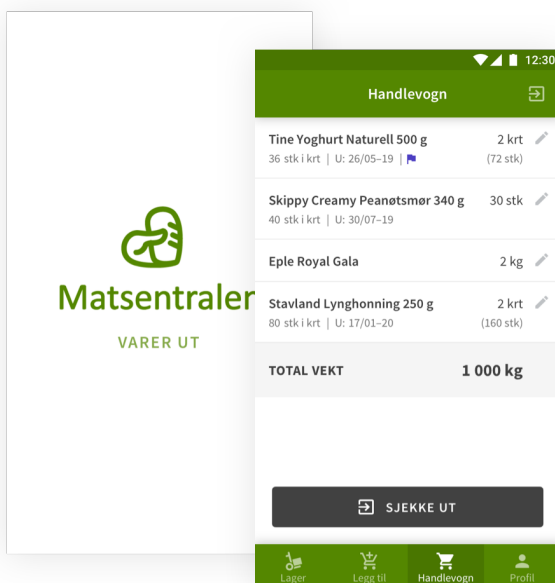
Matsentralen

VARER UT

12:30

Handlevogn

Tine Yoghurt Naturell 500 g 2 krt
36 stk i krt | U: 26/05–19 | (72 stk)

Skippy Creamy Peanøtsmør 340 g 30 stk
40 stk i krt | U: 30/07–19

Eple Royal Gala 2 kg

Stavland Lynghonning 250 g 2 krt
80 stk i krt | U: 17/01–20 (160 stk)

TOTAL VEKT 1 000 kg

SJEKKE UT

Lager Legg til Handlevogn Profil